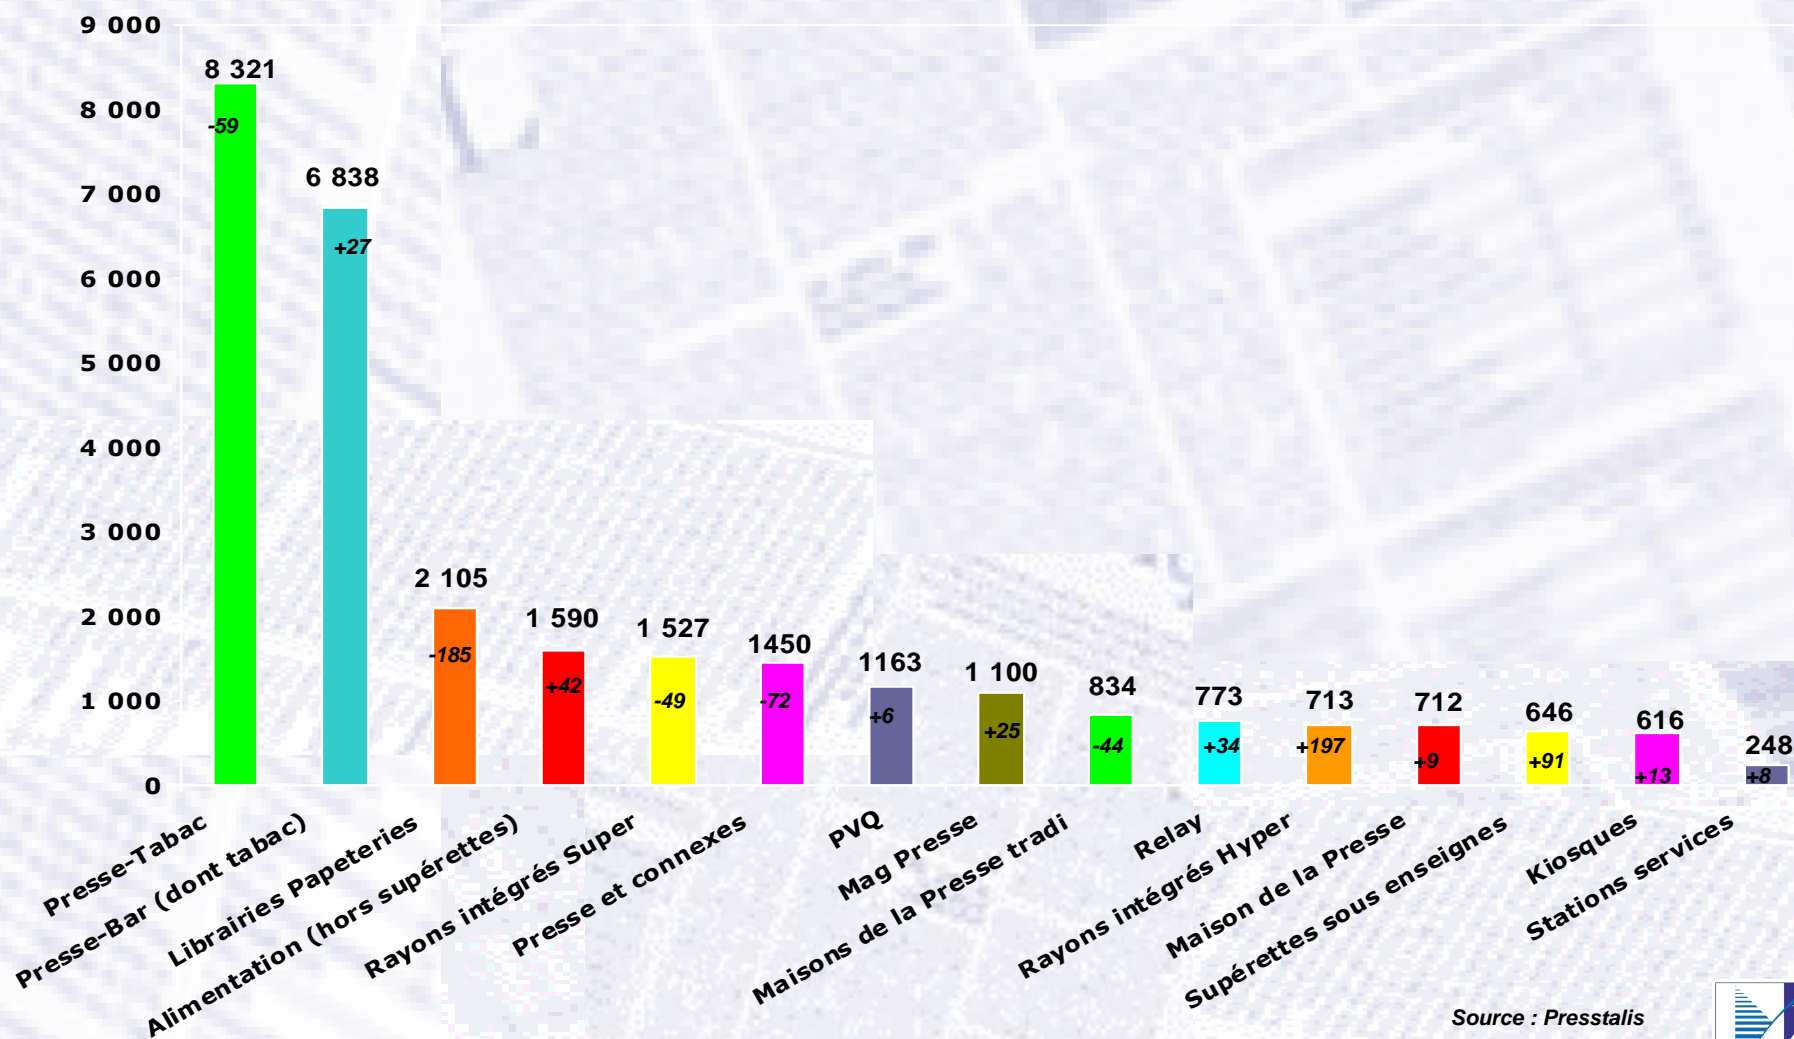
9 000
8 000
7 000
6 000
5 000
4 000
3 000
2 000
1 000
0

8 321
-59
6 838
+27
2 105
-185
1 590
+42
1 527
-49
1450
-72
1163
+6
1 100
+25
834
-44
773
+34
713
+197
712
+9
646
+91
616
+13
248
+8

Presse-Tabac
Presse-Bar (dont tabac)
Librairies Papeteries
Alimentation (hors supérettes)
Rayons intégrés Super
Presse et connexes
PVQ
Mag Presse
Maisons de la Presse tradi
Relay
Rayons intégrés Hyper
Maison de la Presse
Supérettes sous enseignes
Kiosques
Stations services

Source : Presstalis